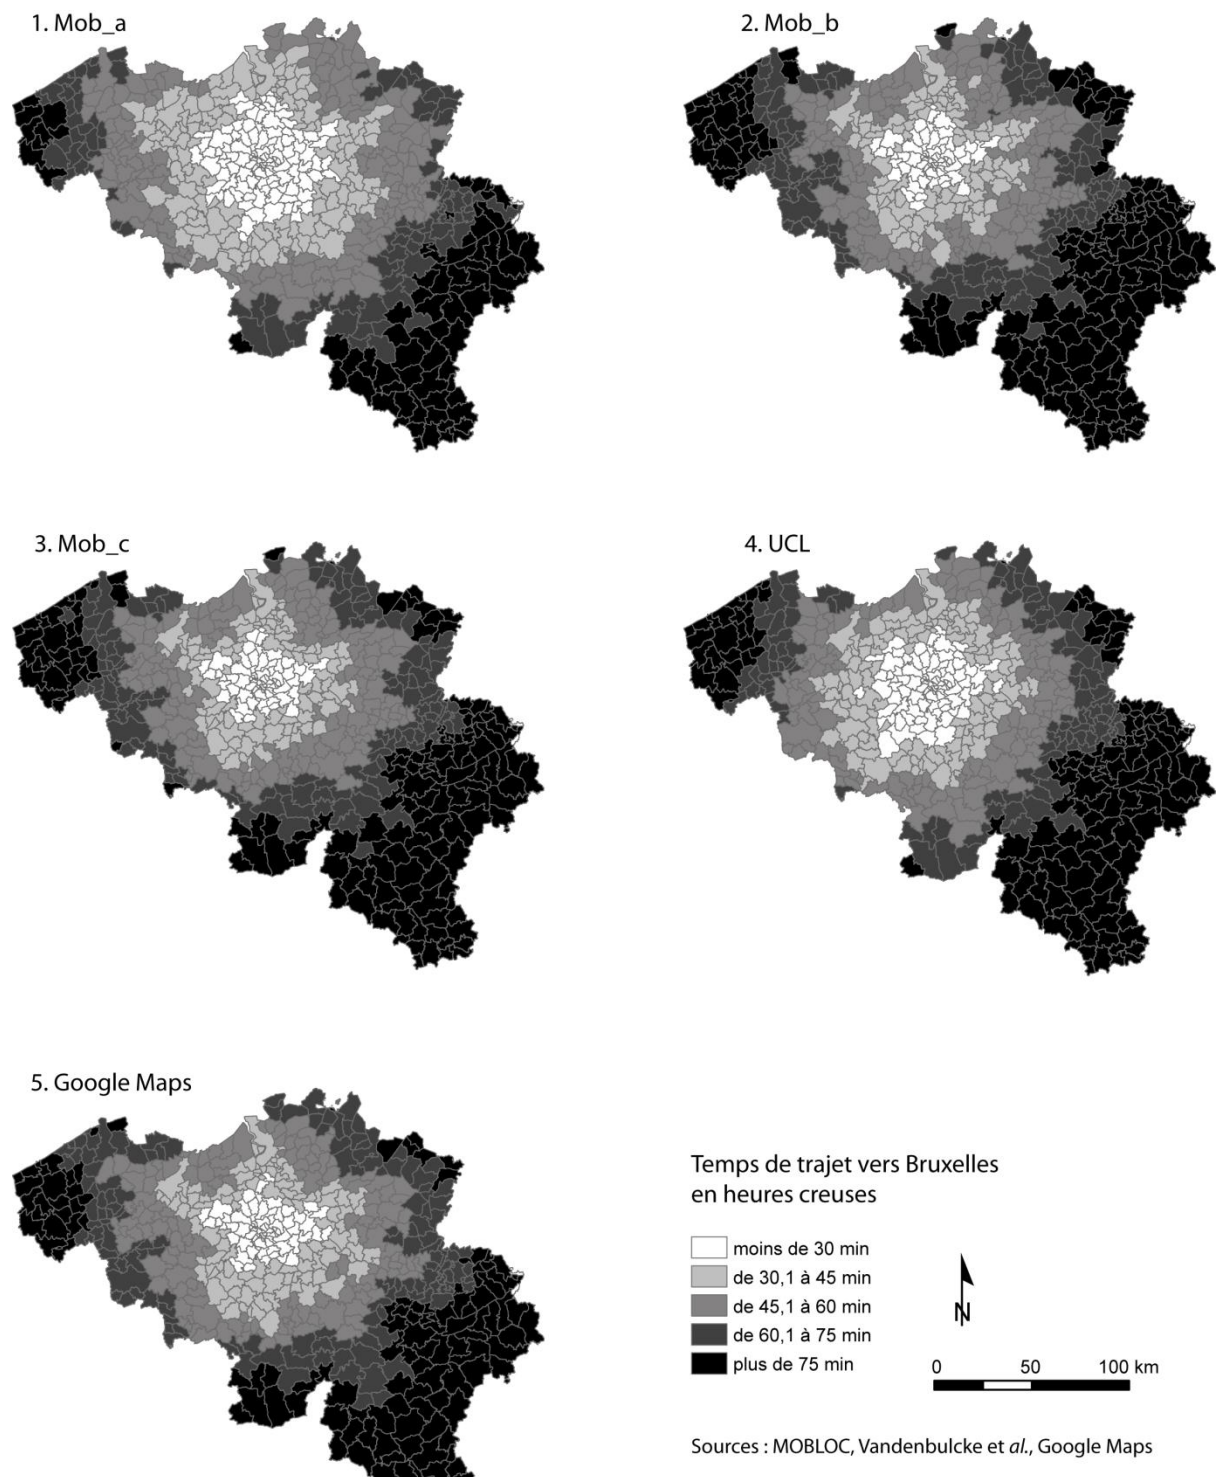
1. Mob_a

2. Mob_b

3. Mob_c

4. UCL

5. Google Maps

Temps de trajet vers Bruxelles en heures creuses

moins de 30 min
de 30,1 à 45 min
de 45,1 à 60 min
de 60,1 à 75 min
plus de 75 min

N

0 50 100 km

Sources : MOBLOC, Vandenbulcke et *al.*, Google Maps